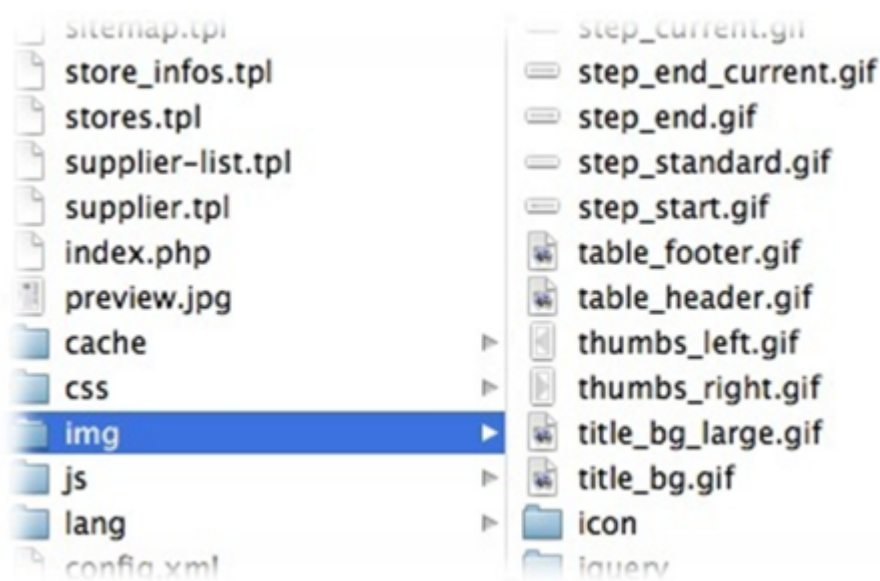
sitemap.tpl
store_infos.tpl
stores.tpl
supplier-list.tpl
supplier.tpl
index.php
preview.jpg
cache
css
img
js
lang
config.xml

step_current.gif
step_end_current.gif
step_end.gif
step_standard.gif
step_start.gif
table_footer.gif
table_header.gif
thumbs_left.gif
thumbs_right.gif
title_bg_large.gif
title_bg.gif
icon
jquery